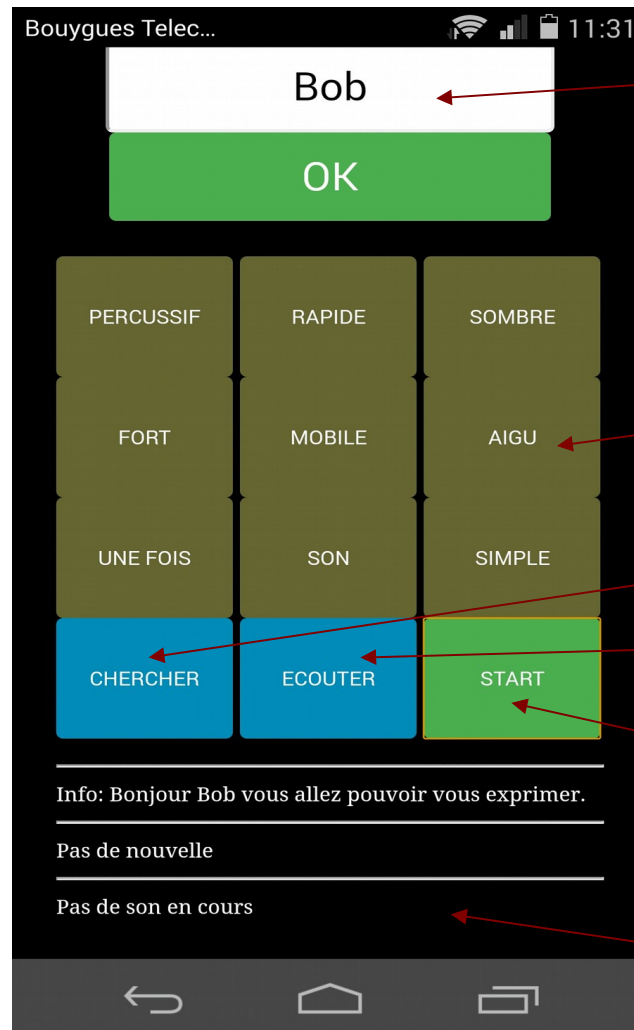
Bouygues Telec... 11:31

Bob

OK

| PERCUSSIF | RAPIDE | SOMBRE |
|---|---|---|
| FORT | MOBILE | AIGU |
| UNE FOIS | SON | SIMPLE |
| CHERCHER | ECOUTER | START |

Info: Bonjour Bob vous allez pouvoir vous exprimer.

Pas de nouvelle

Pas de son en cours